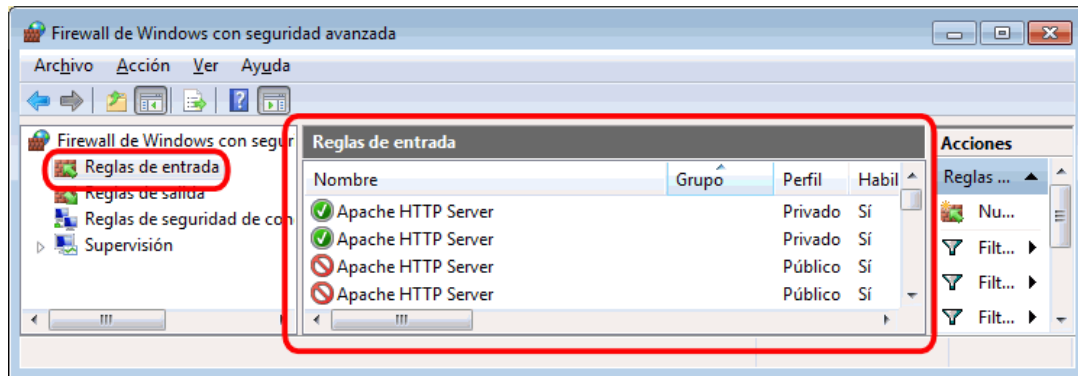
Firewall de Windows con seguridad avanzada

Archivo Acción Ver Ayuda

Firewall de Windows con segur
Reglas de entrada
Reglas de salida
Reglas de seguridad de con
Supervisión

Reglas de entrada

| Nombre | Grupo | Perfil | Habil |
|---|---|---|---|
| Apache HTTP Server | | Privado | Sí |
| Apache HTTP Server | | Privado | Sí |
| Apache HTTP Server | | Público | Sí |
| Apache HTTP Server | | Público | Sí |

Acciones
Reglas ...
Nu...
Filt...
Filt...
Filt...